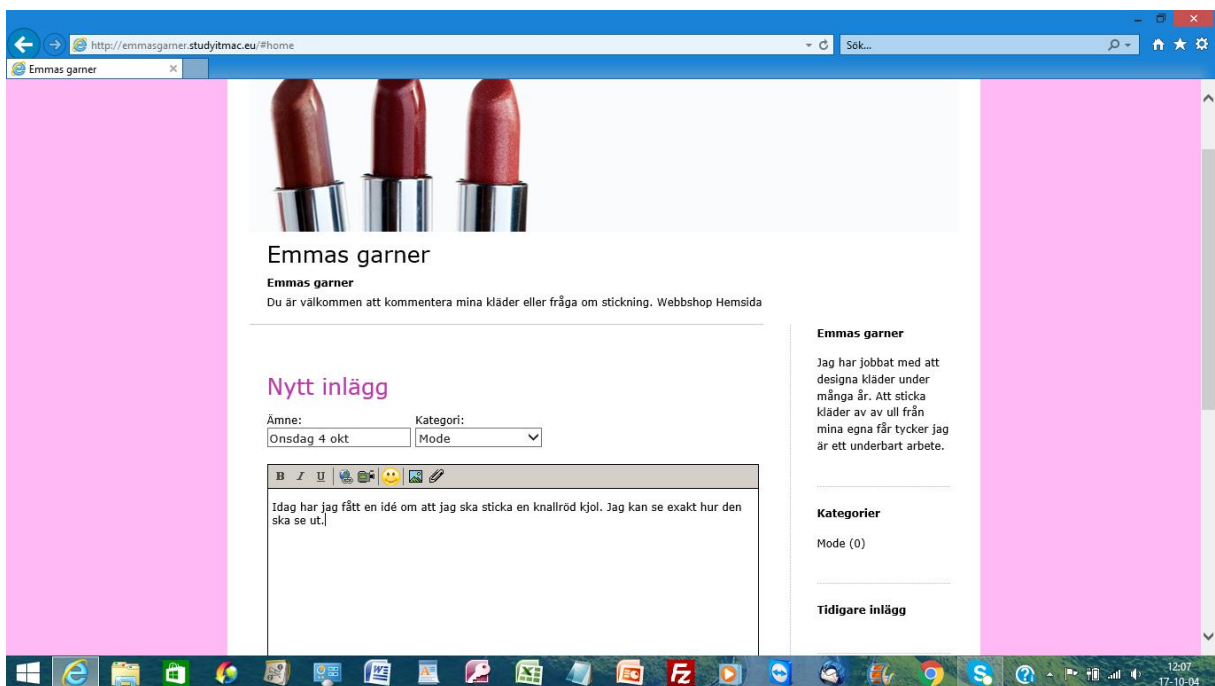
http://emmasgarner.studyitmac.eu/#home

Sök...

Emmas garner

Emmas garner

Emmas garner

Du är välkommen att kommentera mina kläder eller fråga om stickning. Webbshop Hemsida

Nytt inlägg

Ämne:

Onsdag 4 okt

Kategori:

Mode

B I U

Idag har jag fått en idé om att jag ska sticka en knallröd kjol. Jag kan se exakt hur den ska se ut.

Emmas garner

Jag har jobbat med att designa kläder under många år. Att sticka kläder av av ull från mina egna får tycker jag är ett underbart arbete.

Kategorier

Mode (0)

Tidigare inlägg

12:07
17-10-04